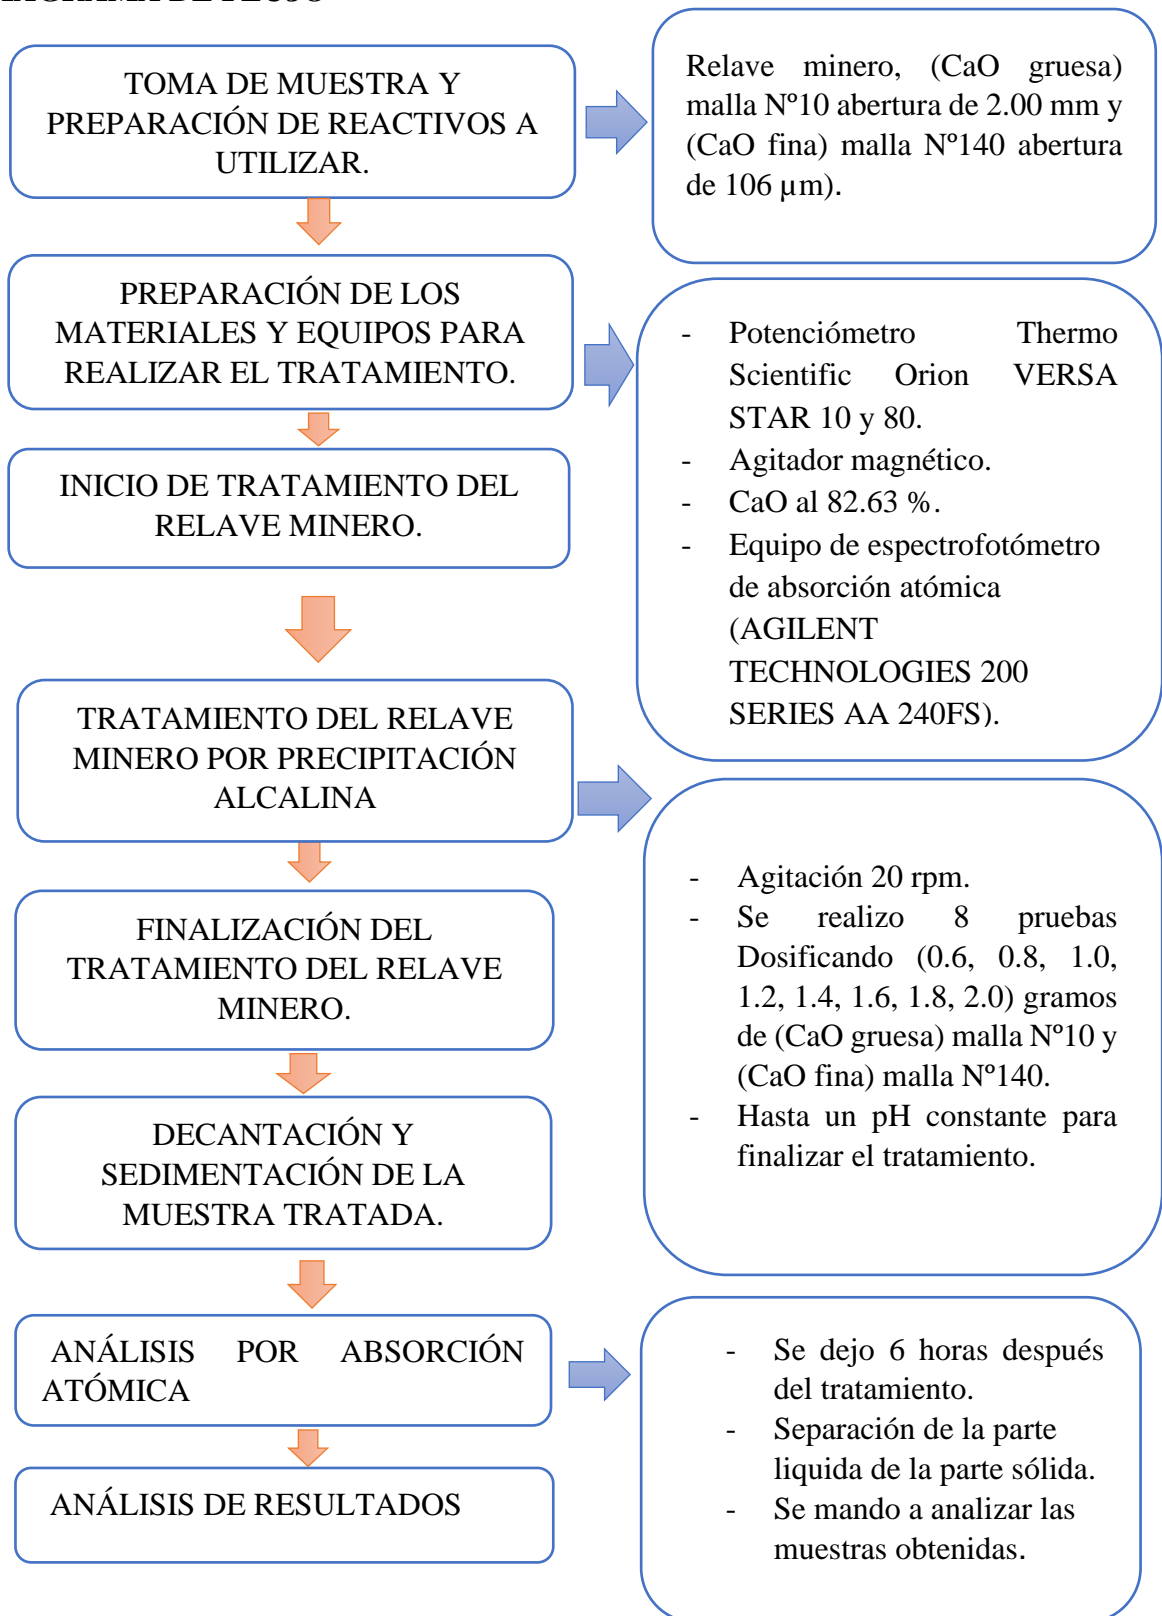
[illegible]

TOMA DE MUESTRA Y PREPARACIÓN DE REACTIVOS A UTILIZAR.

Relave minero, (CaO gruesa) malla Nº10 abertura de 2.00 mm y (CaO fina) malla Nº140 abertura de 106 µm).

PREPARACIÓN DE LOS MATERIALES Y EQUIPOS PARA REALIZAR EL TRATAMIENTO.

- Potenciómetro Thermo Scientific Orion VERSA STAR 10 y 80.
- Agitador magnético.
- CaO al 82.63 %.
- Equipo de espectrofotómetro de absorción atómica (AGILENT TECHNOLOGIES 200 SERIES AA 240FS).

INICIO DE TRATAMIENTO DEL RELAVE MINERO.

TRATAMIENTO DEL RELAVE MINERO POR PRECIPITACIÓN ALCALINA

- Agitación 20 rpm.
- Se realizo 8 pruebas Dosificando (0.6, 0.8, 1.0, 1.2, 1.4, 1.6, 1.8, 2.0) gramos de (CaO gruesa) malla Nº10 y (CaO fina) malla Nº140.
- Hasta un pH constante para finalizar el tratamiento.

FINALIZACIÓN DEL TRATAMIENTO DEL RELAVE MINERO.

DECANTACIÓN Y SEDIMENTACIÓN DE LA MUESTRA TRATADA.

ANÁLISIS POR ABSORCIÓN ATÓMICA

- Se dejo 6 horas después del tratamiento.
- Separación de la parte liquida de la parte sólida.
- Se mando a analizar las muestras obtenidas.

ANÁLISIS DE RESULTADOS